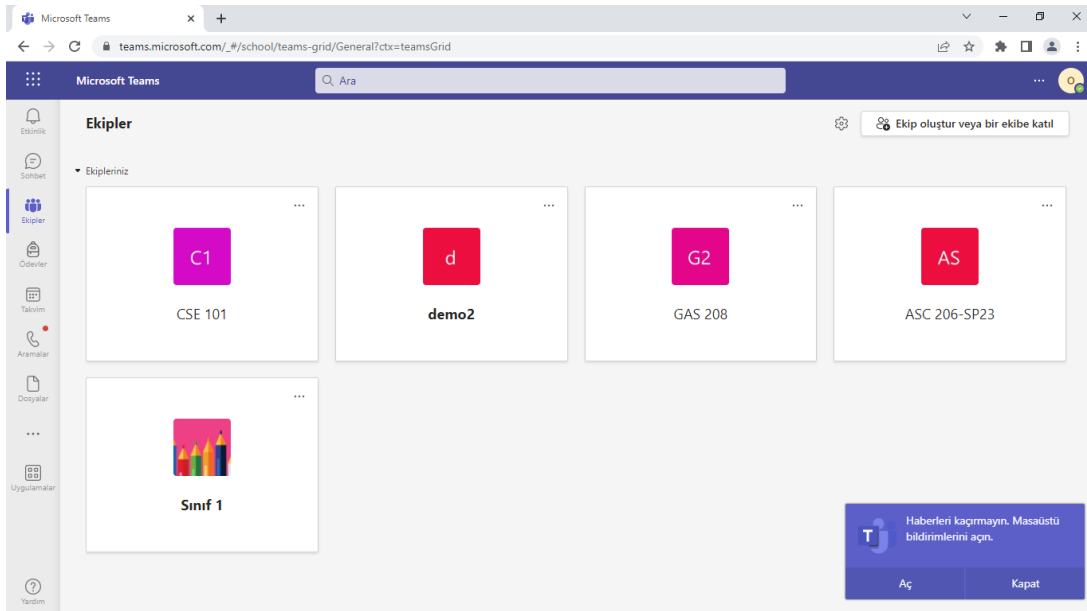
Microsoft Teams ×

teams.microsoft.com/_#/school/teams-grid/General?ctx=teamsGrid

Microsoft Teams

Ara

Etkinlik

Sohbet

Ekipler

Ödevler

Takvim

Aramalar

Dosyalar

...

Uygulamalar

Yardım

Ekipler

Ekip oluştur veya bir ekibe katıl

Ekipleriniz

C1
CSE 101

d
demo2

G2
GAS 208

AS
ASC 206-SP23

Sınıf 1

Haberleri kaçırmayın. Masaüstü bildirimlerini açın.

Aç

Kapat